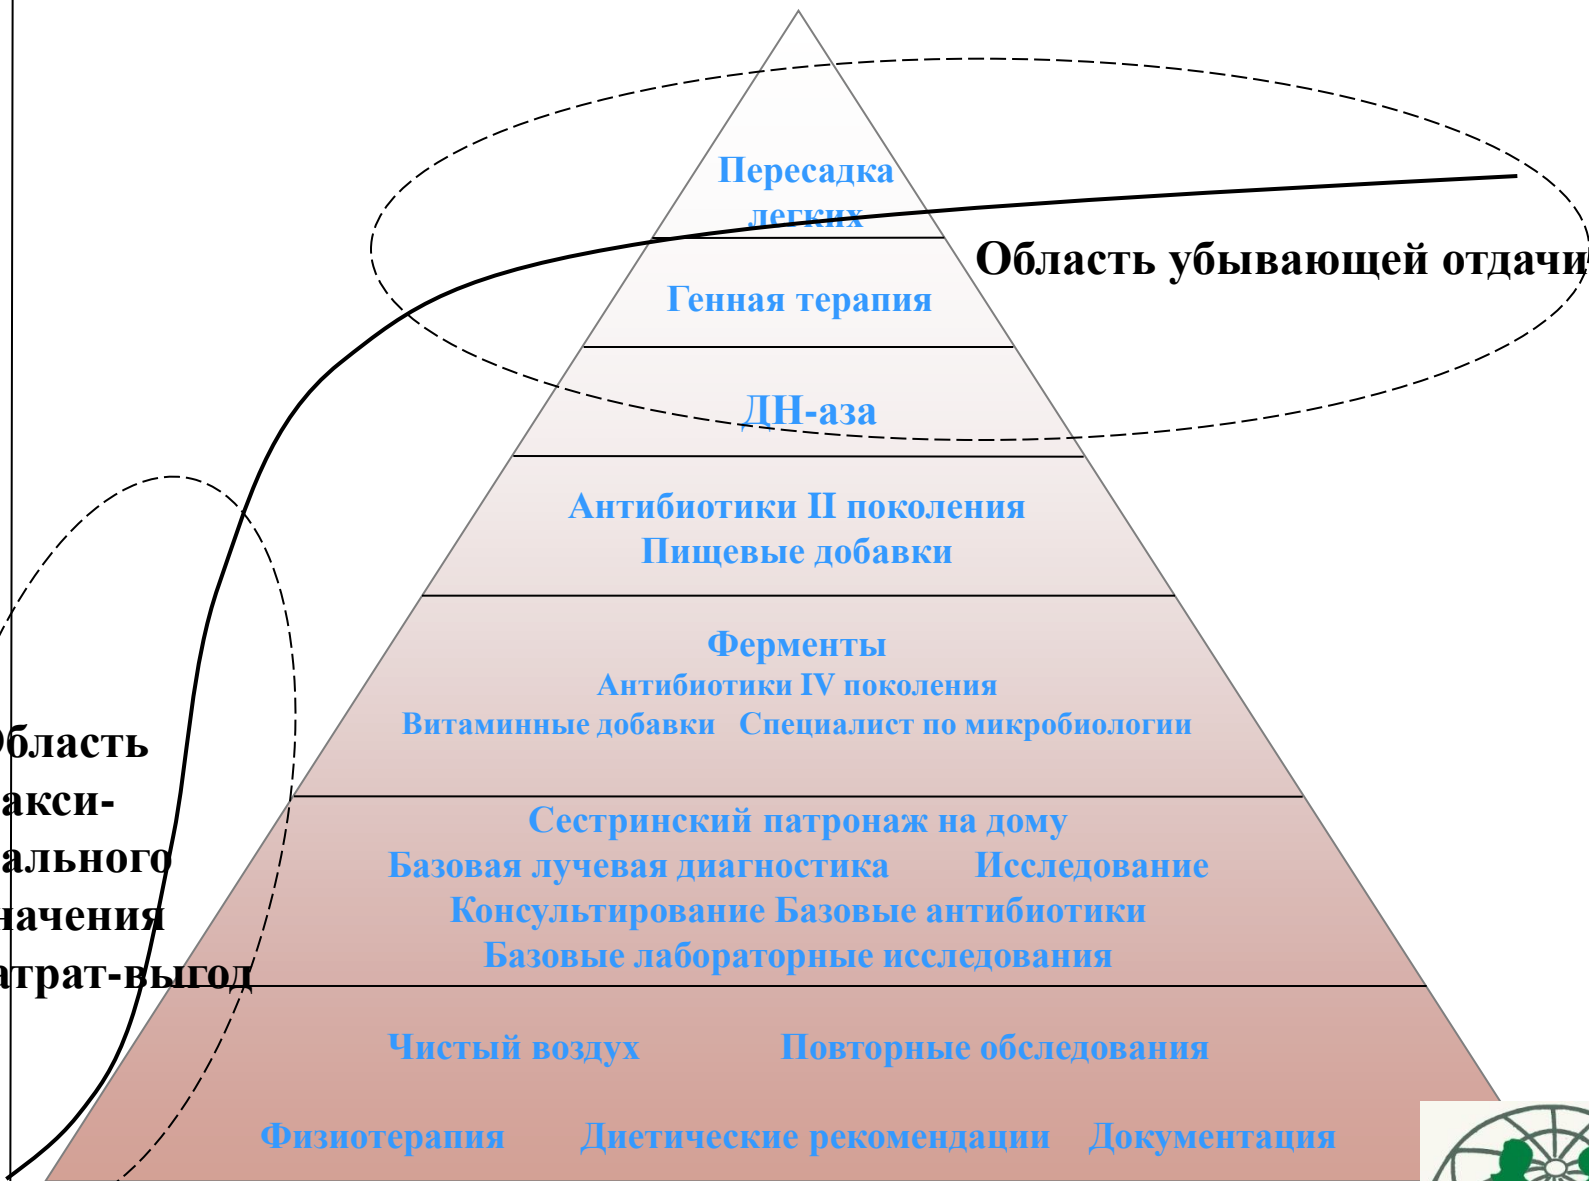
Пересадка легких

Генная терапия

ДН-аза

Антибиотики II поколения
Пищевые добавки

Ферменты
Антибиотики IV поколения
Витаминные добавки Специалист по микробиологии

Сестринский патронаж на дому
Базовая лучевая диагностика Исследование
Консультирование Базовые антибиотики
Базовые лабораторные исследования

Чистый воздух Повторные обследования

Физиотерапия Диетические рекомендации Документация

Область убывающей отдачи

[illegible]бласть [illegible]акси- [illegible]ального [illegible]начения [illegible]атрат-выгод